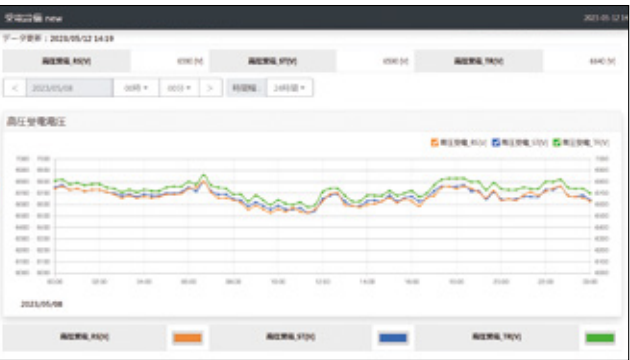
受電設備 new

2023-05-12 14

データ更新：2023/05/12 14:19

| 高圧受電_RS[V] | 6590 [V] | 高圧受電_ST[V] | 6590 [V] | 高圧受電_TR[V] | 6640 [V] |
|---|---|---|---|---|---|

< 2023/05/08 00時 ▾ 00分 ▾ > 時間幅 24時間 ▾

高圧受電電圧

高圧受電_RS[V] 高圧受電_ST[V] 高圧受電_TR[V]

7000 6900 6800 6700 6600 6500 6400 6300 6200 6100 6000

00:00 02:00 04:00 06:00 08:00 10:00 12:00 14:00 16:00 18:00 20:00 22:00 00:00

2023/05/08

高圧受電_RS[V] 高圧受電_ST[V] 高圧受電_TR[V]